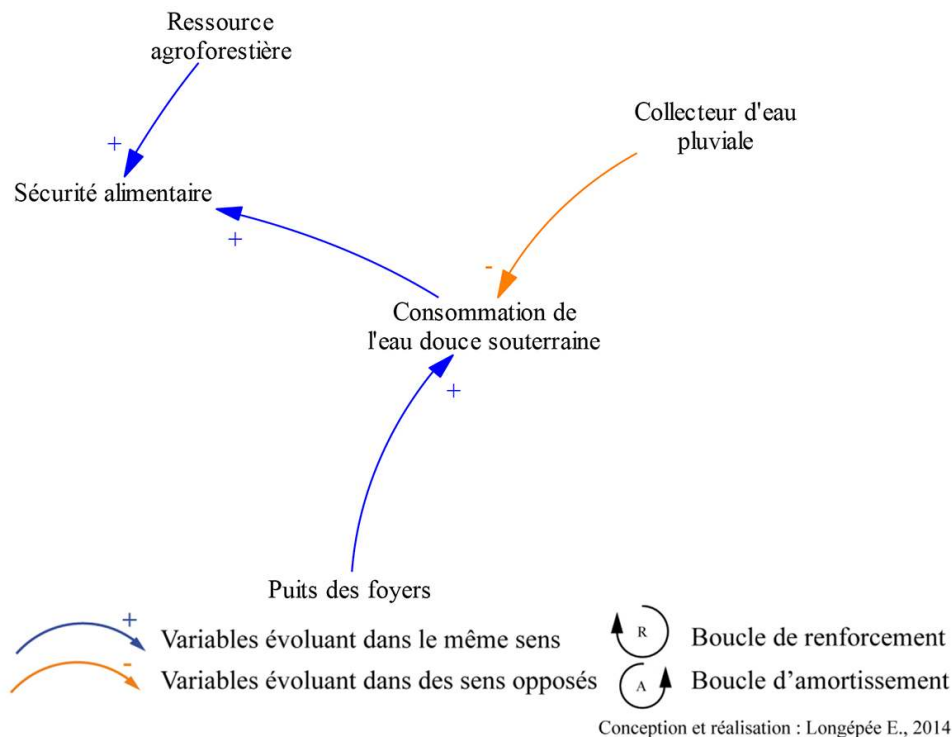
Ressource agroforestière

+

Sécurité alimentaire

Collecteur d'eau pluviale

+

-

Consommation de l'eau douce souterraine

+

Puits des foyers

+ Variables évoluant dans le même sens

- Variables évoluant dans des sens opposés

R Boucle de renforcement

A Boucle d'amortissement

Conception et réalisation : Longépée E., 2014